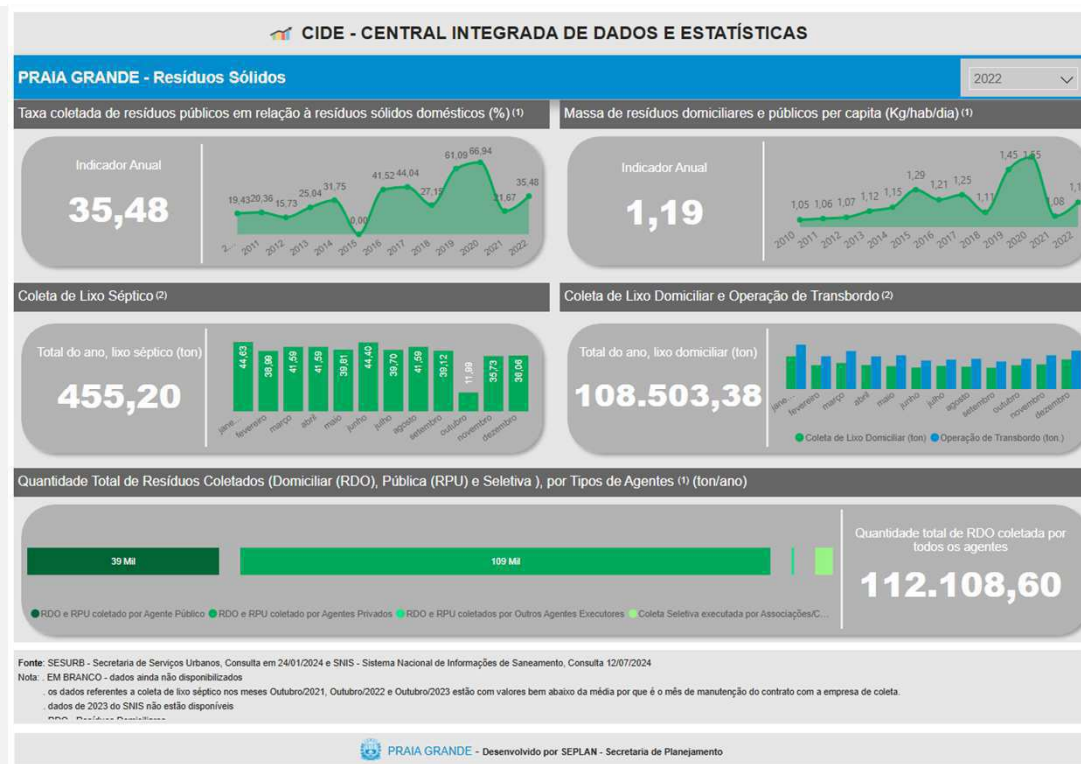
CIDE - CENTRAL INTEGRADA DE DADOS E ESTATÍSTICAS

PRAIA GRANDE - Resíduos Sólidos

2022

Taxa coletada de resíduos públicos em relação à resíduos sólidos domésticos (%) (1)

Indicador Anual

35,48

19,43 20,36 15,73 25,04 31,75 0,00 41,52 44,04 27,15 61,09 66,94 21,67 35,48

2... 2011 2012 2013 2014 2015 2016 2017 2018 2019 2020 2021 2022

Massa de resíduos domiciliares e públicos per capita (Kg/hab/dia) (1)

Indicador Anual

1,19

1,05 1,06 1,07 1,12 1,15 1,29 1,21 1,25 1,11 1,45 1,65 1,08 1,1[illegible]

2010 2011 2012 2013 2014 2015 2016 2017 2018 2019 2020 2021 2022

Coleta de Lixo Séptico (2)

Total do ano, lixo séptico (ton)

455,20

44,63 38,99 41,59 41,59 39,81 44,40 39,70 41,59 39,12 11,99 35,73 36,06

jane... fevereiro março abril maio junho julho agosto setembro outubro novembro dezembro

Coleta de Lixo Domiciliar e Operação de Transbordo (2)

Total do ano, lixo domiciliar (ton)

108.503,38

jane... fevereiro março abril maio junho julho agosto setembro outubro novembro dezembro

Coleta de Lixo Domiciliar (ton) Operação de Transbordo (ton.)

Quantidade Total de Resíduos Coletados (Domiciliar (RDO), Pública (RPU) e Seletiva ), por Tipos de Agentes (1) (ton/ano)

39 Mil

109 Mil

RDO e RPU coletado por Agente Público RDO e RPU coletado por Agentes Privados RDO e RPU coletados por Outros Agentes Executores Coleta Seletiva executada por Associações/C...

Quantidade total de RDO coletada por todos os agentes

112.108,60

Fonte: SESURB - Secretaria de Serviços Urbanos, Consulta em 24/01/2024 e SNIS - Sistema Nacional de Informações de Saneamento, Consulta 12/07/2024
Nota: . EM BRANCO - dados ainda não disponibilizados
. os dados referentes a coleta de lixo séptico nos meses Outubro/2021, Outubro/2022 e Outubro/2023 estão com valores bem abaixo da média por que é o mês de manutenção do contrato com a empresa de coleta.
. dados de 2023 do SNIS não estão disponíveis
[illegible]

PRAIA GRANDE - Desenvolvido por SEPLAN - Secretaria de Planejamento